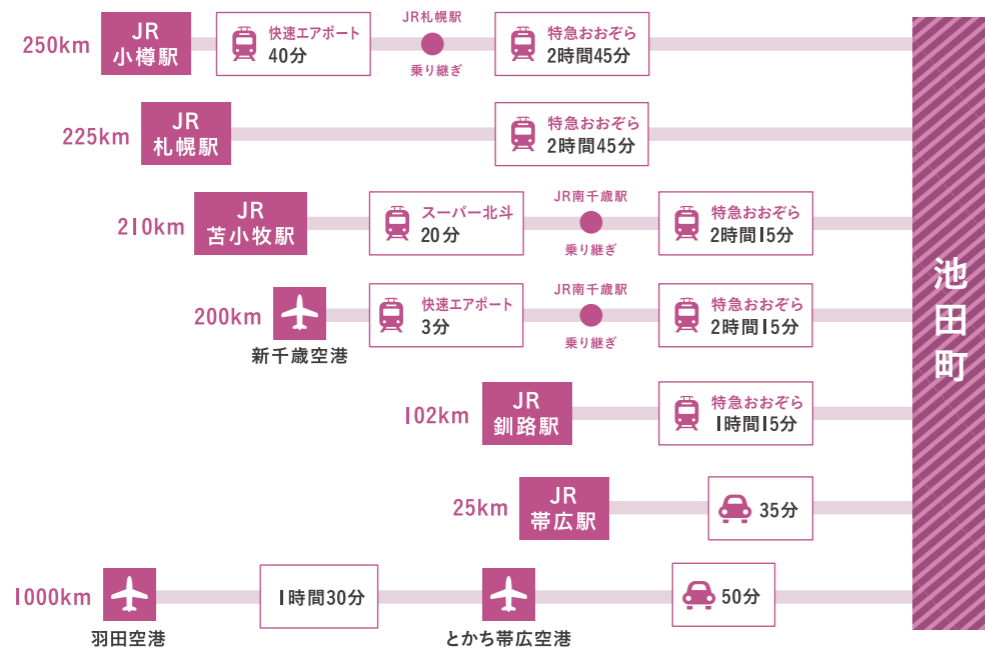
250km JR 小樽駅 快速エアポート 40分 JR札幌駅 乗り継ぎ 特急おおぞら 2時間45分

225km JR 札幌駅 特急おおぞら 2時間45分

210km JR 苫小牧駅 スーパー北斗 20分 JR南千歳駅 乗り継ぎ 特急おおぞら 2時間15分

200km 新千歳空港 快速エアポート 3分 JR南千歳駅 乗り継ぎ 特急おおぞら 2時間15分

102km JR 釧路駅 特急おおぞら 1時間15分

25km JR 帯広駅 35分

1000km 羽田空港 1時間30分 とかち帯広空港 50分

池田町